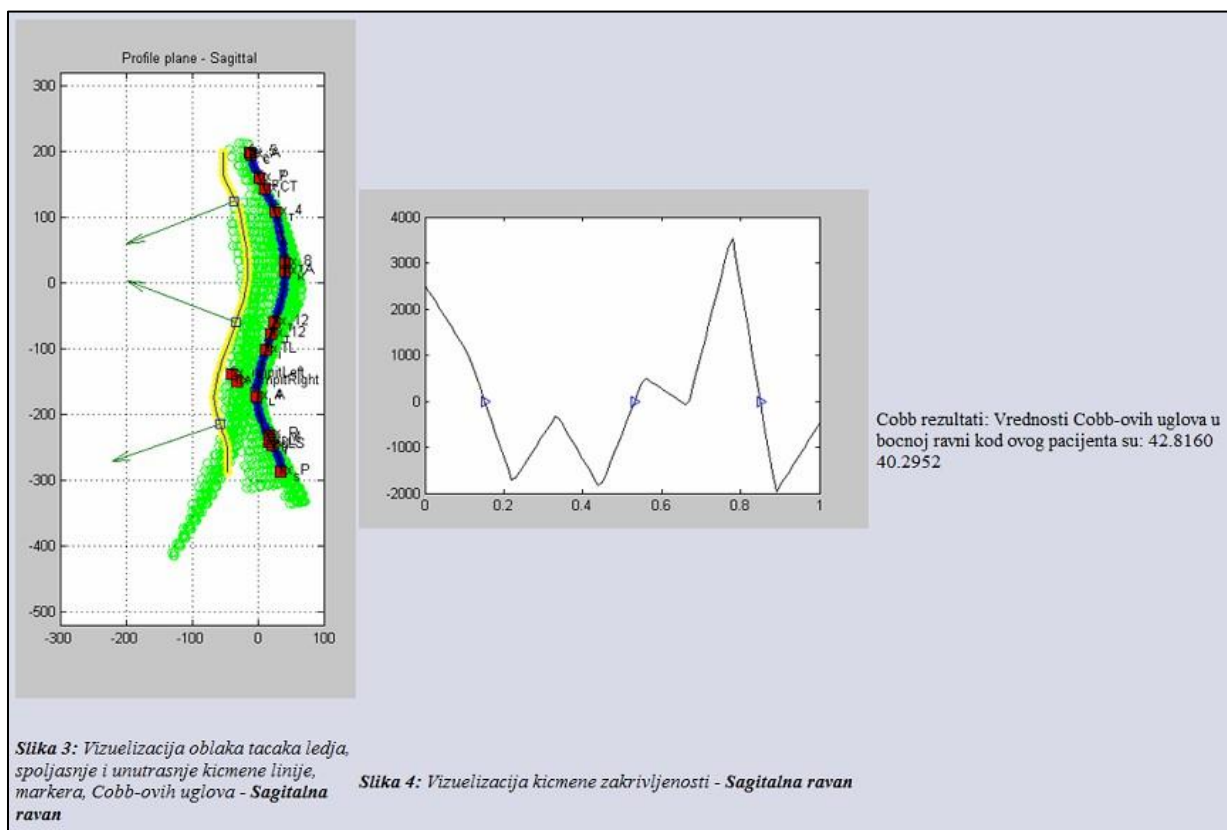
Profile plane - Sagittal

300
200
100
0
-100
-200
-300
-400
-500

-300 -200 -100 0 100

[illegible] A
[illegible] P
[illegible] CT
T4
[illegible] 8
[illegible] A
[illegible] 12
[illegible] 12
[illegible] TL
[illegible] Left
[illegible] Right
L4
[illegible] D
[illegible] LS
P

4000
3000
2000
1000
0
-1000
-2000

0 0.2 0.4 0.6 0.8 1

Cobb rezultati: Vrednosti Cobb-ovih uglova u bocnoj ravni kod ovog pacijenta su: 42.8160 40.2952

Slika 3: Vizuelizacija oblaka tacaka ledja, spoljasnje i unutrasnje kicmene linije, markera, Cobb-ovih uglova - Sagitalna ravan

Slika 4: Vizuelizacija kicmene zakrivljenosti - Sagitalna ravan